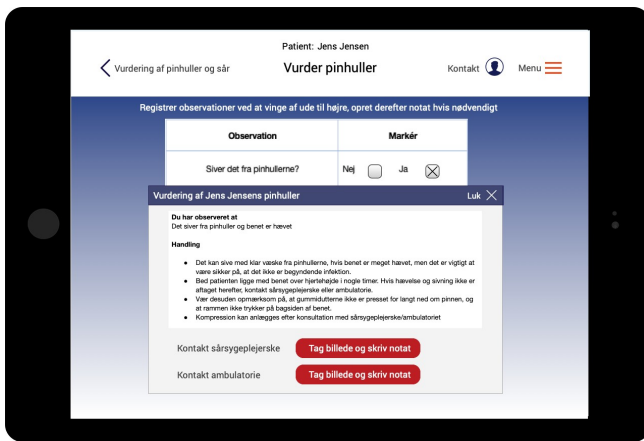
Patient: Jens Jensen

Vurdering af pinhuller og sår

Vurder pinhuller

Kontakt

Menu

Registrer observationer ved at vinge af ude til højre, opret derefter notat hvis nødvendigt

| Observation | Markér |
|---|---|
| Siver det fra pinhullerne? | Nej Ja |

Vurdering af Jens Jensens pinhuller

Luk

Du har observeret at
Det siver fra pinhuller og benet er hævet

Handling

- Det kan sive med klar væske fra pinhullerne, hvis benet er meget hævet, men det er vigtigt at være sikker på, at det ikke er begyndende infektion.
- Bed patienten ligge med benet over hjertehøjde i nogle timer. Hvis hævelse og sivning ikke er aftaget herefter, kontakt sårsygeplejerske eller ambulatorie.
- Vær desuden opmærksom på, at gummiduttterne ikke er presset for langt ned om pinnen, og at rammen ikke trykker på bagsiden af benet.
- Kompression kan anlægges efter konsultation med sårsygeplejerske/ambulatoriet

Kontakt sårsygeplejerske

Tag billede og skriv notat

Kontakt ambulatorie

Tag billede og skriv notat